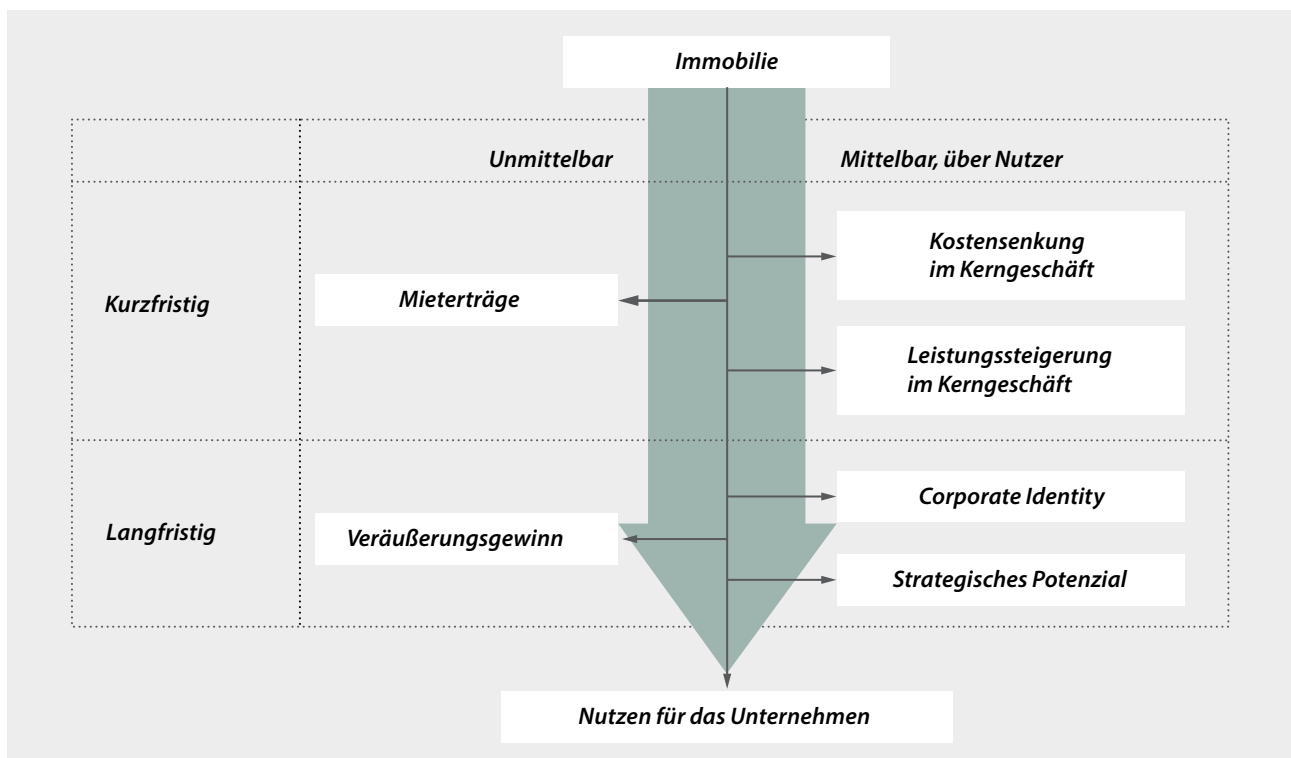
Immobilie

| | Unmittelbar | Mittelbar, über Nutzer |
|---|---|---|
| Kurzfristig | Mieterträge | Kostensenkung im Kerngeschäft<br>Leistungssteigerung im Kerngeschäft |
| Langfristig | Veräußerungsgewinn | Corporate Identity<br>Strategisches Potenzial |

Nutzen für das Unternehmen